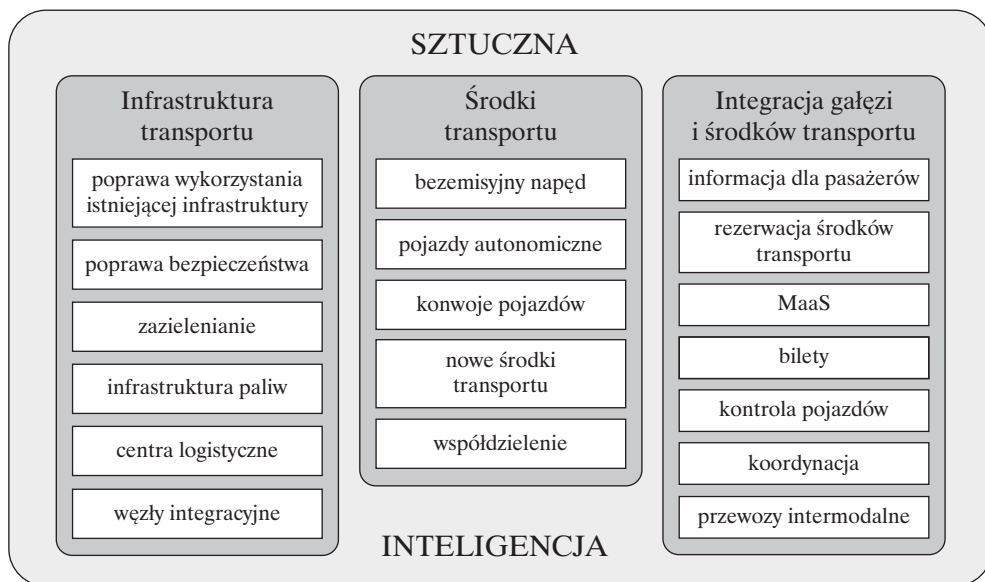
SZTUCZNA

Infrastruktura transportu

poprawa wykorzystania istniejącej infrastruktury

poprawa bezpieczeństwa

zazielenianie

infrastruktura paliw

centra logistyczne

węzły integracyjne

Środki transportu

bezemisyjny napęd

pojazdy autonomiczne

konwoje pojazdów

nowe środki transportu

współdzielenie

Integracja gałęzi i środków transportu

informacja dla pasażerów

rezerwacja środków transportu

MaaS

bilety

kontrola pojazdów

koordynacja

przewozy intermodalne

INTELIGENCJA